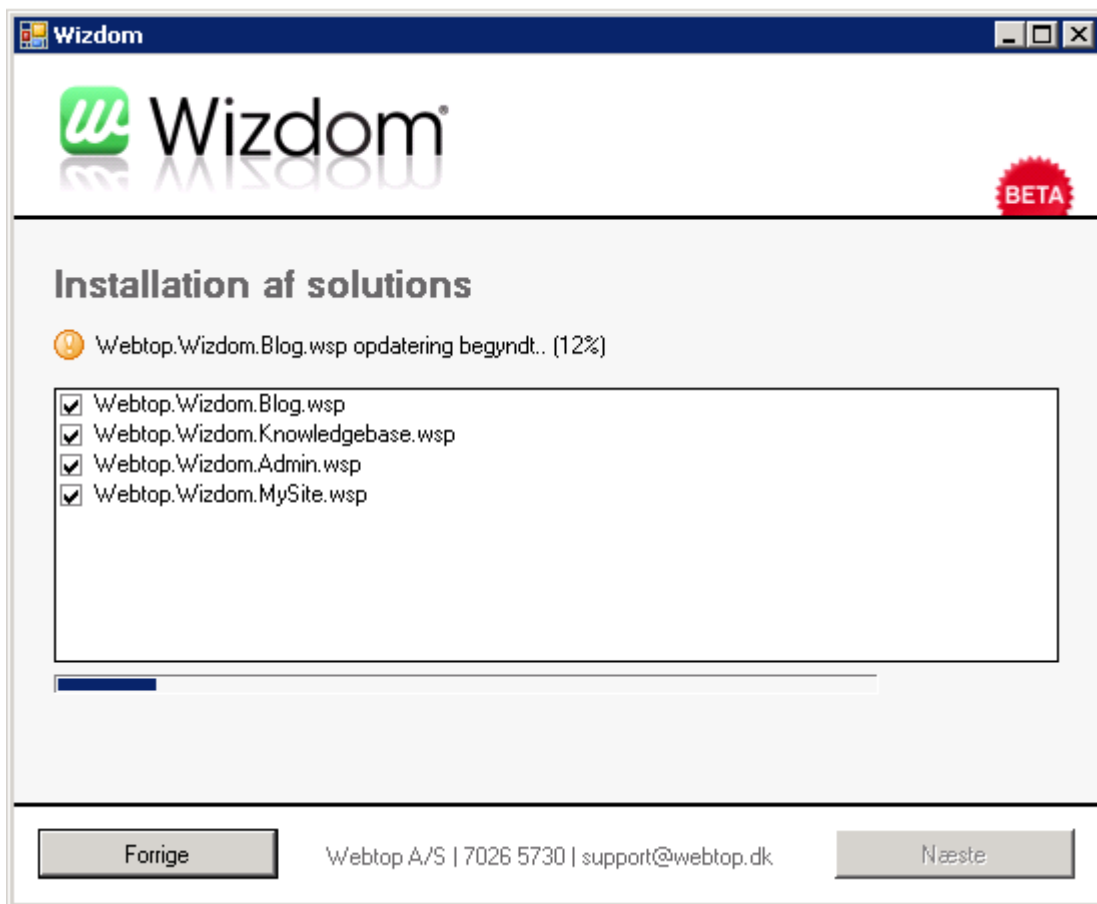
Wizdom

Wizdom

BETA

Installation af solutions

Webtop.Wizdom.Blog.wsp opdatering begyndt.. (12%)

Webtop.Wizdom.Blog.wsp
Webtop.Wizdom.Knowledgebase.wsp
Webtop.Wizdom.Admin.wsp
Webtop.Wizdom.MySite.wsp

Forrige

Webtop A/S | 7026 5730 | support@webtop.dk

Næste